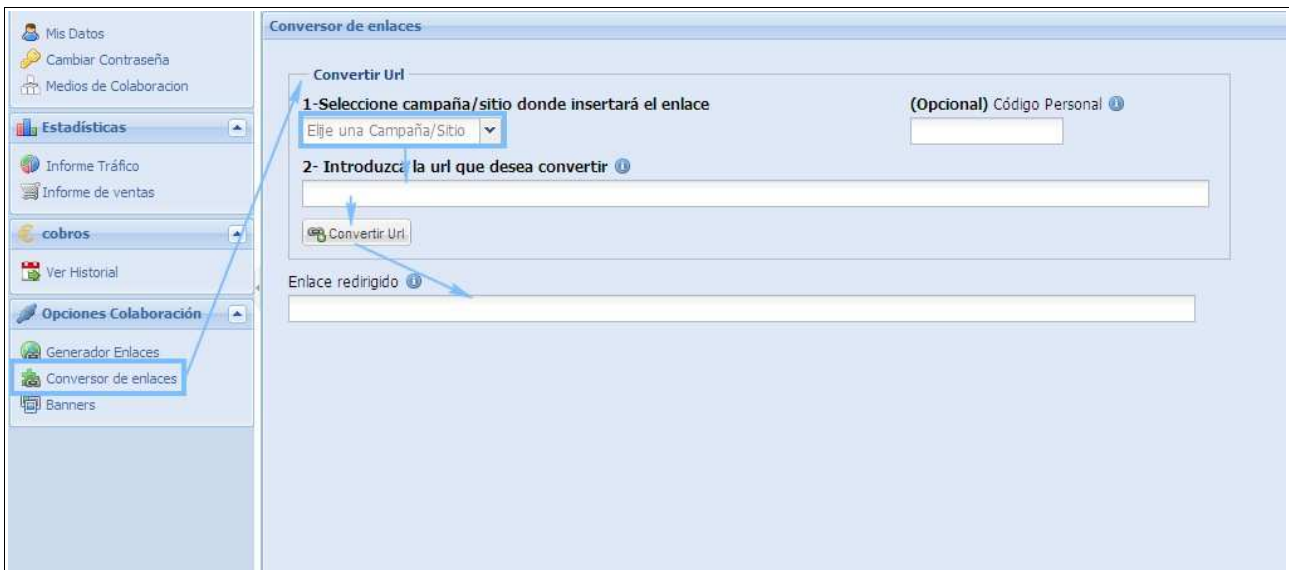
Mis Datos
Cambiar Contraseña
Medios de Colaboracion

Estadísticas
Informe Tráfico
Informe de ventas

cobros
Ver Historial

Opciones Colaboración
Generador Enlaces
Conversor de enlaces
Banners

Conversor de enlaces

Convertir Url
1-Seleccione campaña/sitio donde insertará el enlace
Elije una Campaña/Sitio
(Opcional) Código Personal
2- Introduzca la url que desea convertir
Convertir Url

Enlace redirigido